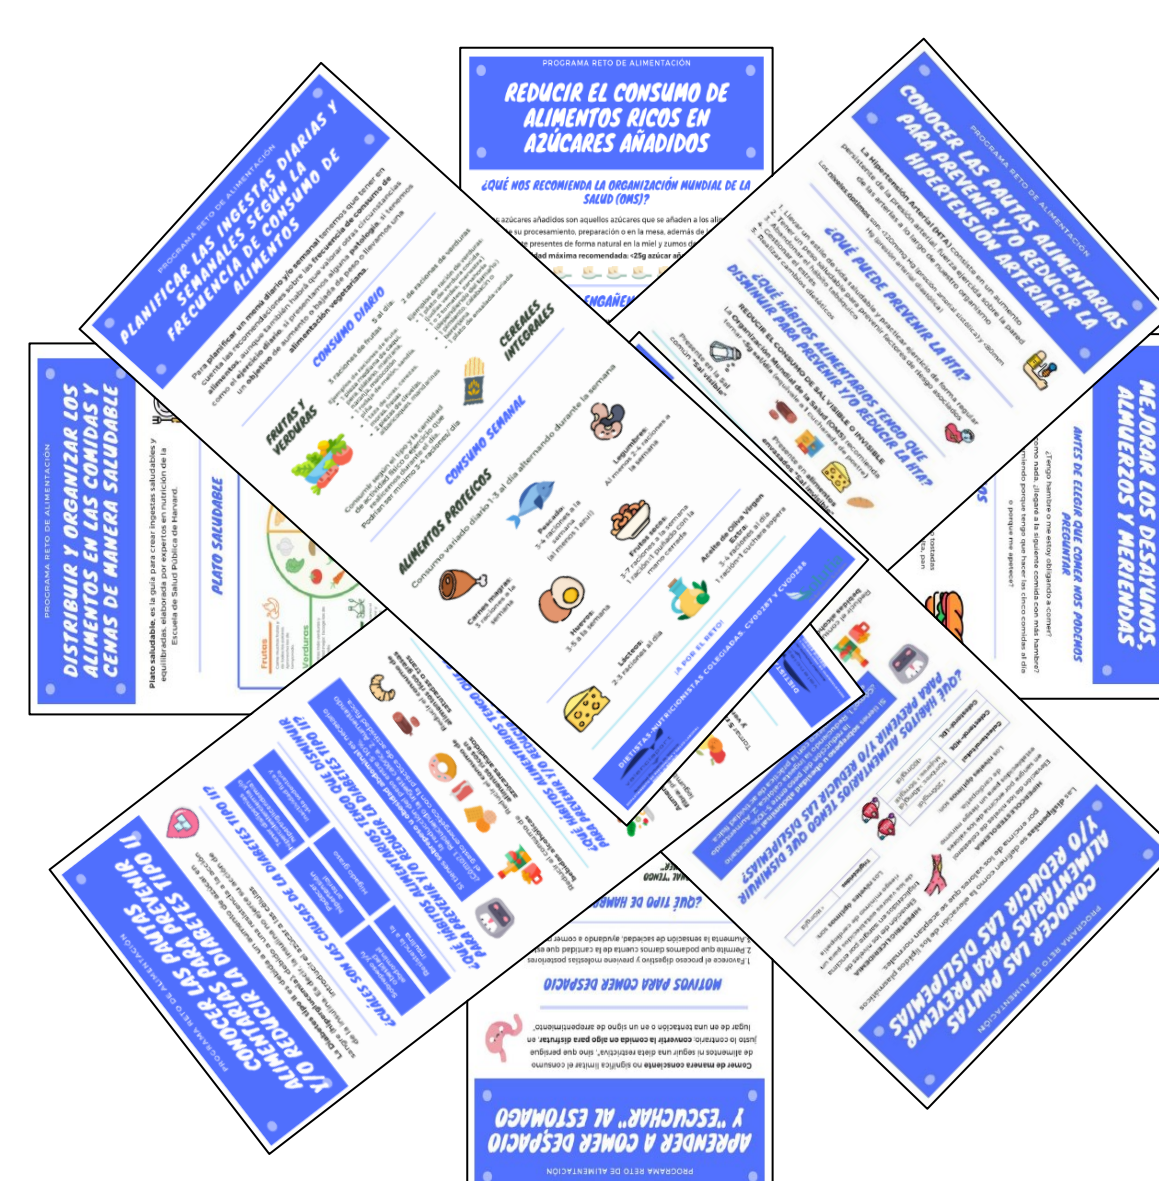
PROGRAMA RETO DE ALIMENTACIÓN

REDUCIR EL CONSUMO DE ALIMENTOS RICOS EN AZÚCARES AÑADIDOS

¿QUÉ NOS RECOMIENDA LA ORGANIZACIÓN MUNDIAL DE LA SALUD (OMS)?

PROGRAMA RETO DE ALIMENTACIÓN

PLANIFICAR LAS INGESTAS DIARIAS Y SEMANALES SEGÚN LA FRECUENCIA DE CONSUMO DE ALIMENTOS

Para planificar un menú diario y/o semanal tenemos que tener en cuenta las recomendaciones sobre la frecuencia de consumo de alimentos, aunque también habrá que valorar otras circunstancias como el ejercicio diario, si presentamos alguna patología, si tenemos un objetivo de aumento o bajada de peso o llevamos una alimentación vegetariana.

CONSUMO DIARIO

FRUTAS Y VERDURAS

5 raciones de frutas

2 de raciones de verduras

CEREALES INTEGRALES

Consumir según el tipo y la cantidad de actividad física que se realice. Podrían ser mínimo 3-4 raciones al día.

CONSUMO SEMANAL

ALIMENTOS PROTEICOS

Consumo variado diario 1-3 al día alternando durante la semana

Pescado: 3-4 raciones a la semana (al menos 1 azul)

Legumbres: Al menos 2-4 raciones a la semana

Carnes magras: 3 raciones a la semana

Huevos: 3-5 a la semana

Frutos secos: 3-7 raciones semanales (1 ración: un puñado con la mano cerrada)

Lácteos: 2-3 raciones al día

Aceite de Oliva Virgen Extra: 3-4 raciones al día (1 ración: 1 cuchara sopera)

¡A POR EL RETO!

DIETISTAS-NUTRICIONISTAS COLEGIADAS. CV00287 Y CV00288

PROGRAMA RETO DE ALIMENTACIÓN

CONOCER LAS PAUTAS ALIMENTARIAS PARA PREVENIR Y/O REDUCIR LA HIPERTENSIÓN ARTERIAL

La Hipertensión Arterial (HTA) consiste en un aumento persistente de la presión arterial (fuerza ejercida sobre la pared de las arterias a lo largo de nuestro organismo).

¿QUÉ PUEDE PREVENIR LA HTA?

¿QUÉ HÁBITOS ALIMENTARIOS TENGO QUE DISMINUIR PARA PREVENIR Y/O REDUCIR LA HTA?

REDUCIR EL CONSUMO DE SAL VISIBLE O INVISIBLE

PROGRAMA RETO DE ALIMENTACIÓN

DISTRIBUIR Y ORGANIZAR LOS ALIMENTOS EN LAS COMIDAS Y CENAS DE MANERA SALUDABLE

Plato saludable, es la guía para crear ingestas saludables y equilibradas, elaborada por expertos en nutrición de la Escuela de Salud Pública de Harvard.

PLATO SALUDABLE

MEJORAR LOS DESAYUNOS, ALMUERZOS Y MERIENDAS

ANTES DE ELEGIR QUÉ COMER NOS PODEMOS PREGUNTAR

PROGRAMA RETO DE ALIMENTACIÓN

CONOCER LAS PAUTAS ALIMENTARIAS PARA PREVENIR Y/O REDUCIR LA DIABETES TIPO II

¿CUÁLES SON LAS CAUSAS DE LA DIABETES TIPO II?

¿QUÉ HÁBITOS ALIMENTARIOS TENGO QUE DISMINUIR PARA PREVENIR Y/O REDUCIR LA DIABETES TIPO II?

PROGRAMA RETO DE ALIMENTACIÓN

CONOCER LAS PAUTAS ALIMENTARIAS PARA PREVENIR Y/O REDUCIR LAS DISLIPIDEMIAS

¿QUÉ HÁBITOS ALIMENTARIOS TENGO QUE DISMINUIR PARA PREVENIR Y/O REDUCIR LAS DISLIPIDEMIAS?

PROGRAMA RETO DE ALIMENTACIÓN

APRENDER A COMER DESPACIO Y "ESCUCHAR" AL ESTÓMAGO

Comer de manera consciente no significa limitar el consumo de alimentos ni seguir una dieta restrictiva, sino que persigue justo lo contrario: convertir la comida en algo para disfrutar, en lugar de en una tentación o en un signo de arrepentimiento.

MOTIVOS PARA COMER DESPACIO

1. Favorece el proceso digestivo y previene molestias posteriores
2. Aumenta la sensación de saciedad, ayudando a comer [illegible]

¿QUÉ TIPO DE HAMBRE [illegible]